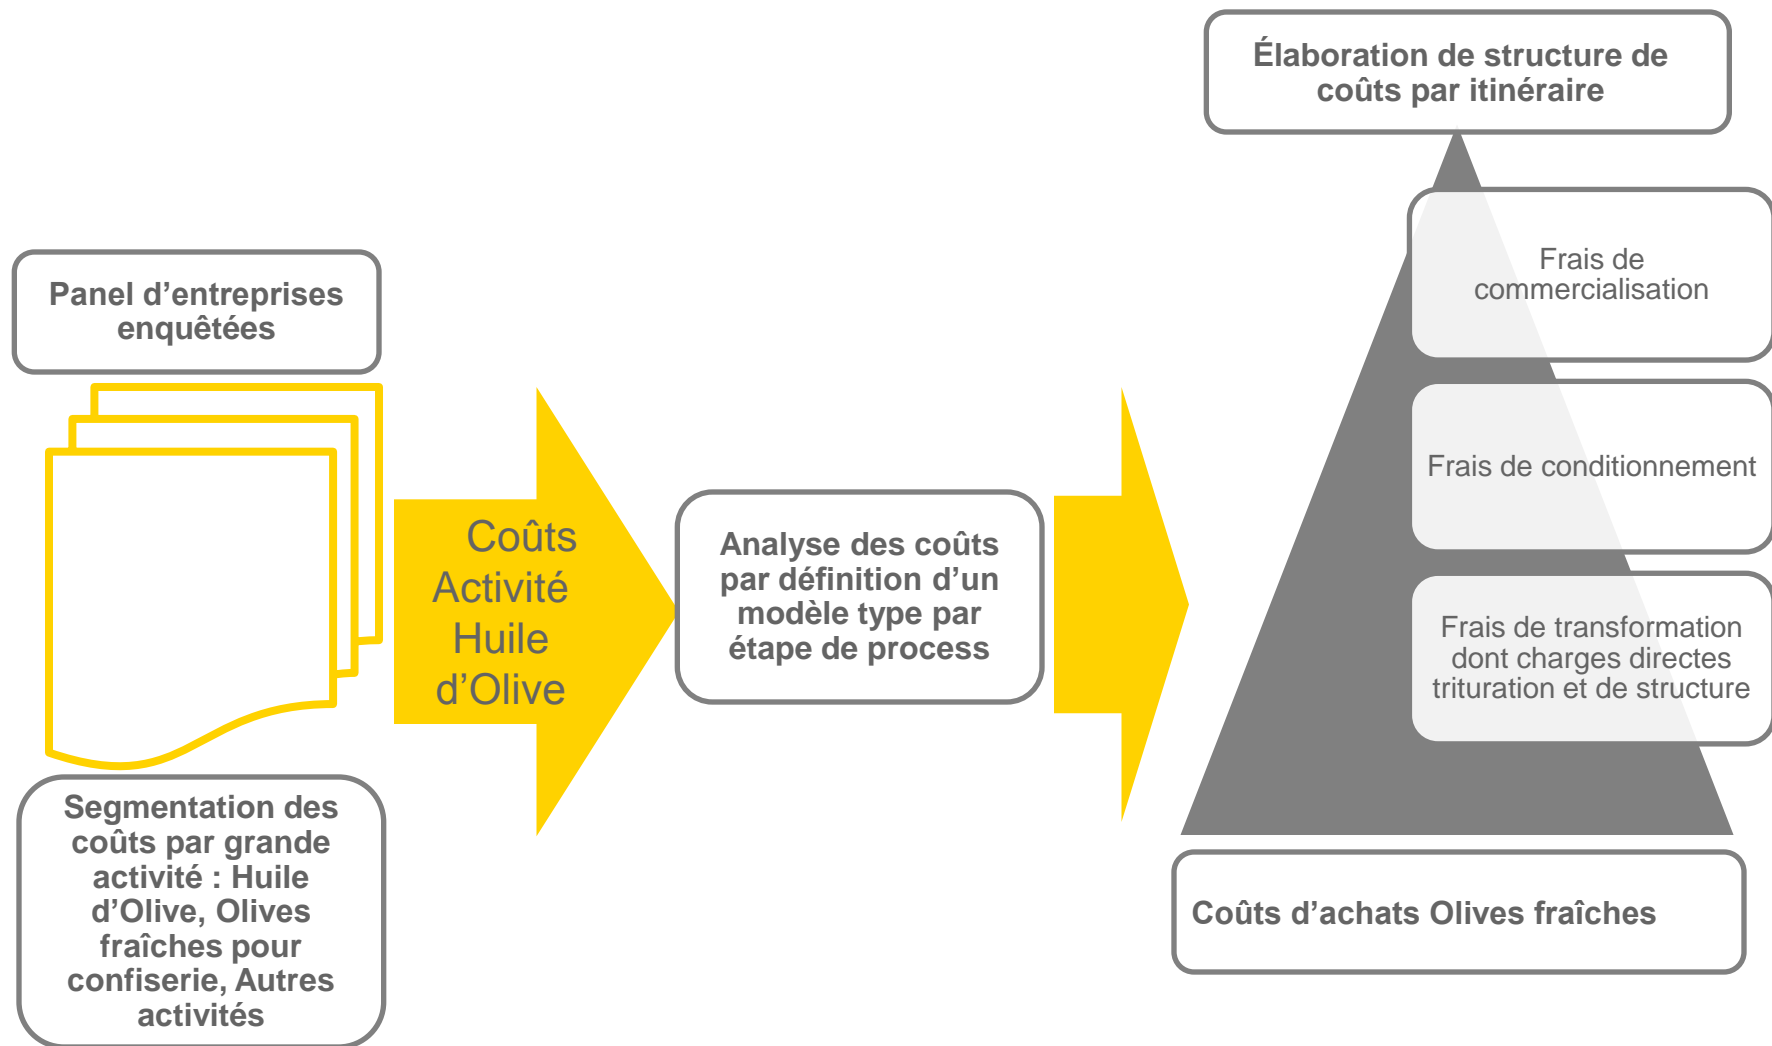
Panel d’entreprises enquêtées

Segmentation des coûts par grande activité : Huile d’Olive, Olives fraîches pour confiserie, Autres activités

Coûts Activité Huile d’Olive

Analyse des coûts par définition d’un modèle type par étape de process

Élaboration de structure de coûts par itinéraire

Frais de commercialisation

Frais de conditionnement

Frais de transformation dont charges directes trituration et de structure

Coûts d’achats Olives fraîches